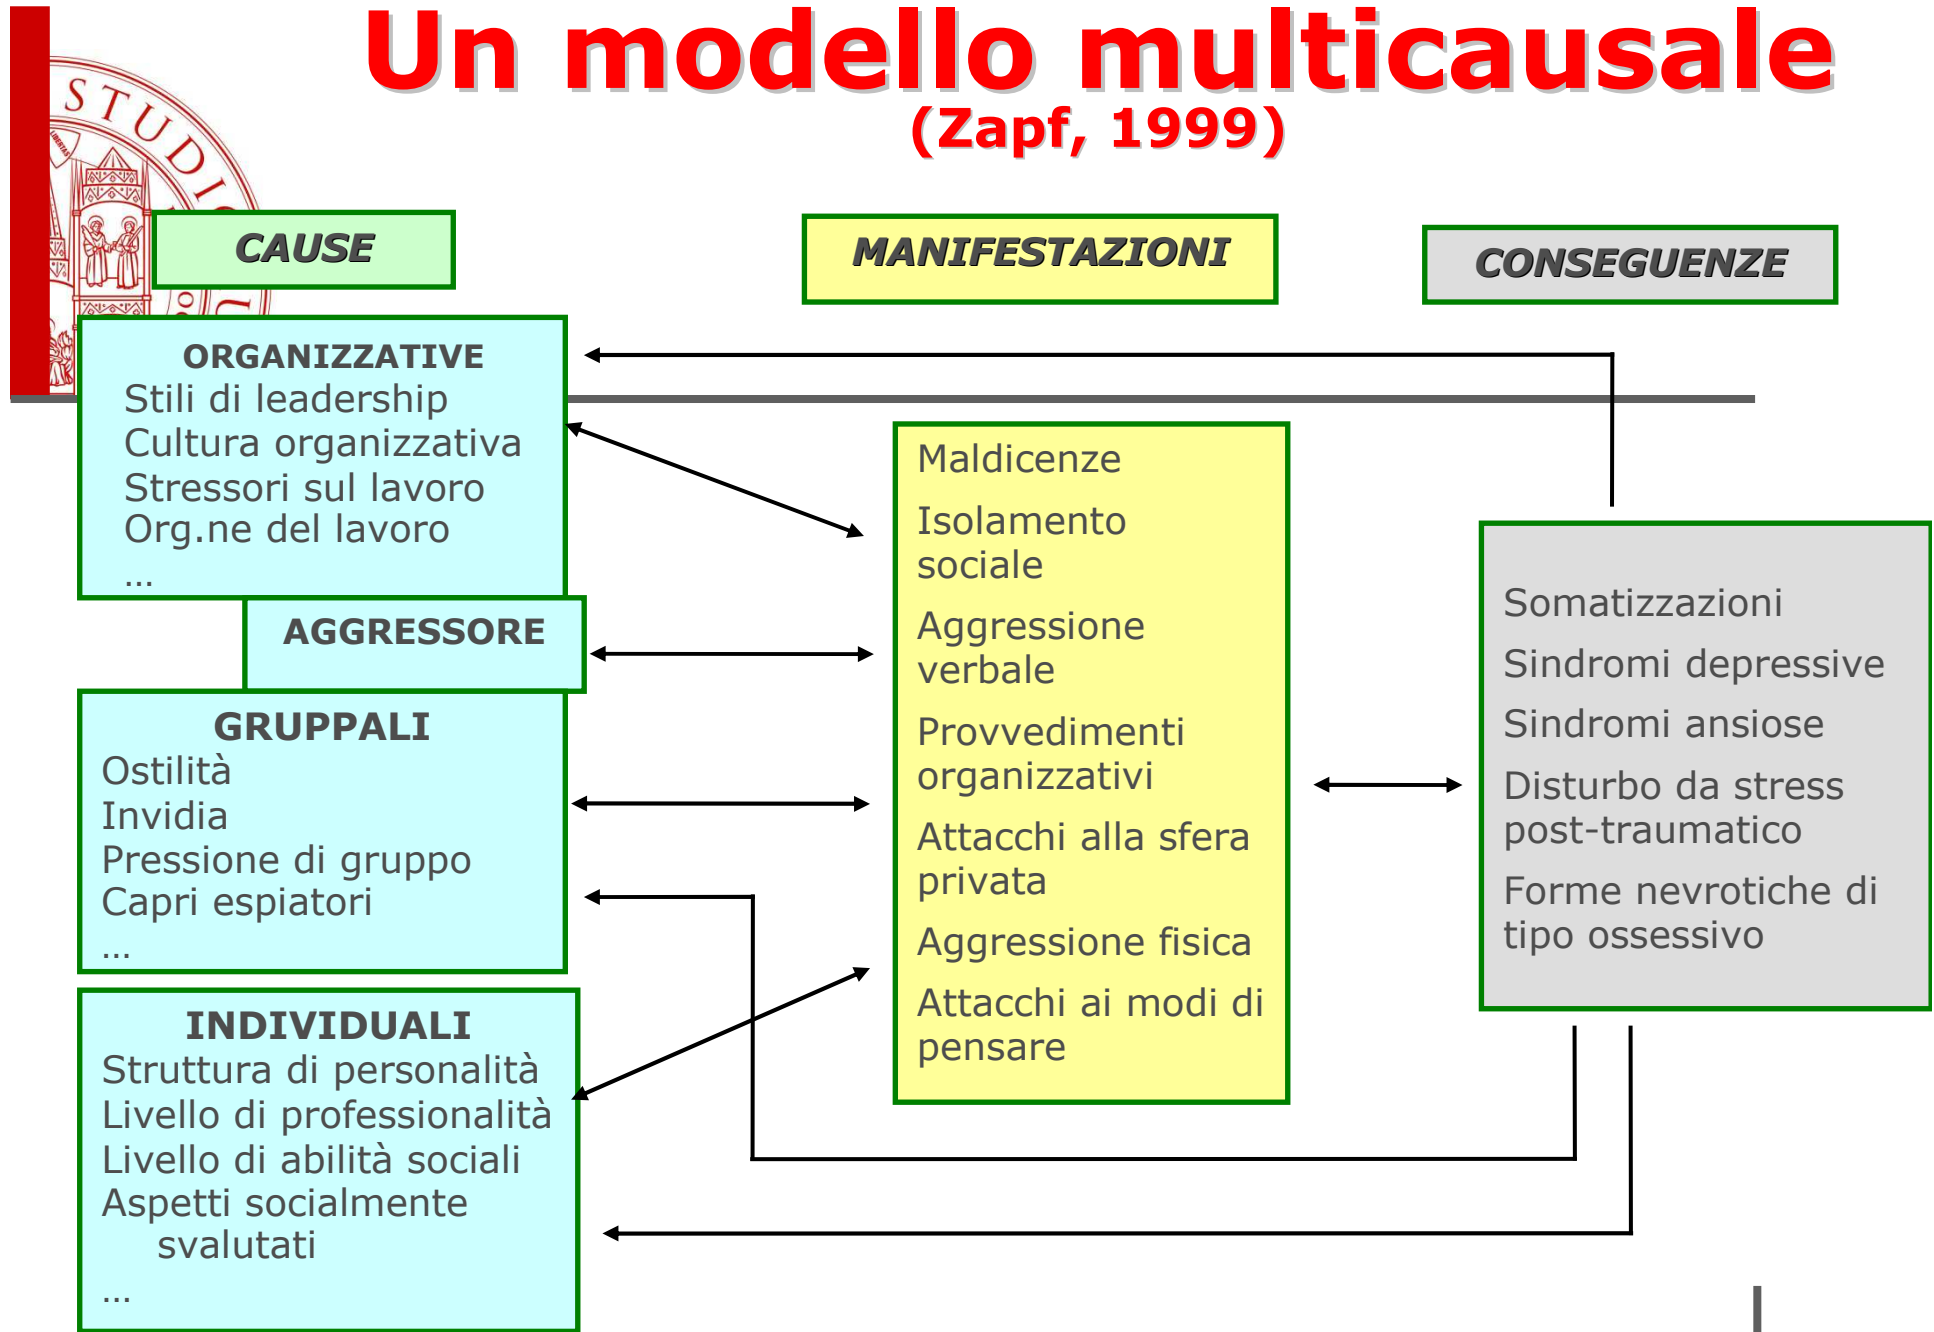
Un modello multicausale
(Zapf, 1999)

CAUSE

MANIFESTAZIONI

CONSEGUENZE

ORGANIZZATIVE
Stili di leadership
Cultura organizzativa
Stressori sul lavoro
Org.ne del lavoro
…

AGGRESSORE

GRUPPALI
Ostilità
Invidia
Pressione di gruppo
Capri espiatori
…

INDIVIDUALI
Struttura di personalità
Livello di professionalità
Livello di abilità sociali
Aspetti socialmente svalutati
…

Maldicenze
Isolamento sociale
Aggressione verbale
Provvedimenti organizzativi
Attacchi alla sfera privata
Aggressione fisica
Attacchi ai modi di pensare

Somatizzazioni
Sindromi depressive
Sindromi ansiose
Disturbo da stress post-traumatico
Forme nevrotiche di tipo ossessivo